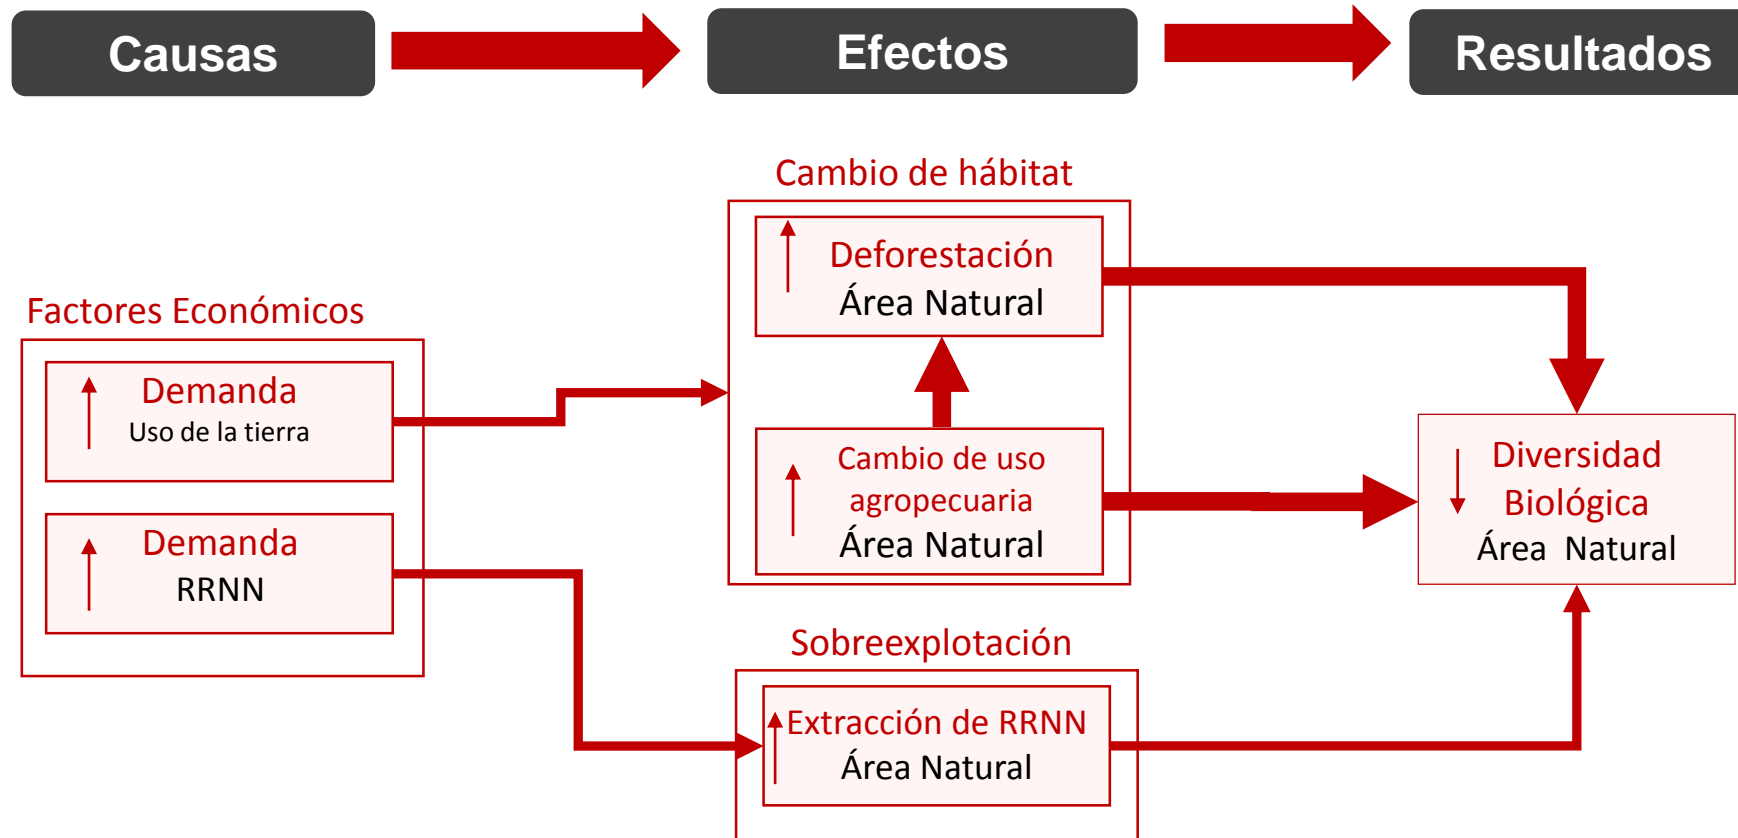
Causas

Efectos

Resultados

Factores Económicos

Demanda
Uso de la tierra

Demanda
RRNN

Cambio de hábitat

Deforestación
Área Natural

Cambio de uso agropecuaria
Área Natural

Sobreexplotación

Extracción de RRNN
Área Natural

Diversidad Biológica
Área Natural